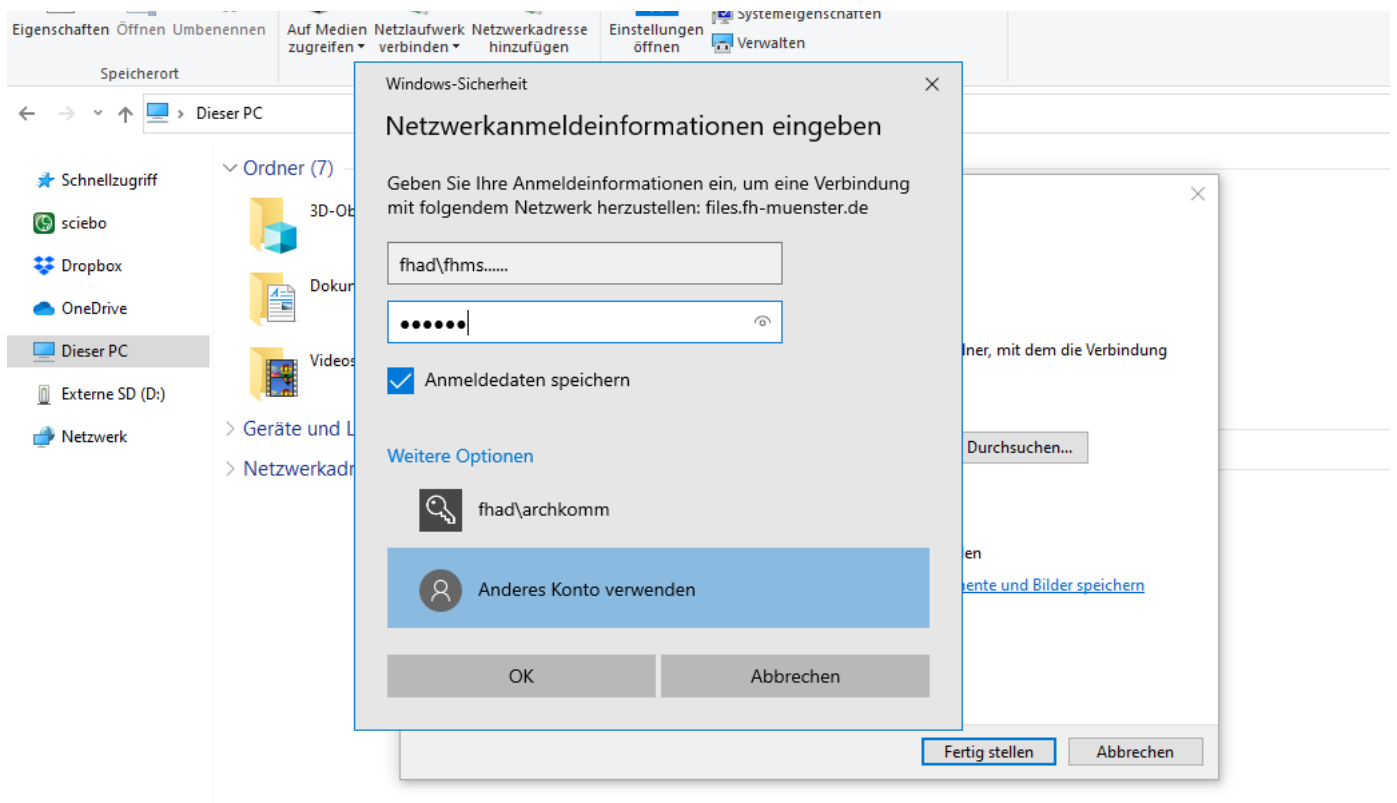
Eigenschaften Öffnen Umbenennen
Speicherort
Auf Medien zugreifen ▾
Netzlaufwerk verbinden ▾
Netzwerkadresse hinzufügen
Einstellungen öffnen
Systemeigenschaften
Verwalten

Dieser PC

Schnellzugriff
sciebo
Dropbox
OneDrive
Dieser PC
Externe SD (D:)
Netzwerk

Ordner (7)
3D-Ob
Dokur
Videos
Geräte und L
Netzwerkadr

Windows-Sicherheit

Netzwerkanmeldeinformationen eingeben

Geben Sie Ihre Anmeldeinformationen ein, um eine Verbindung mit folgendem Netzwerk herzustellen: files.fh-muenster.de

fhad\fhms......

••••••

Anmeldedaten speichern

Weitere Optionen

fhad\archkomm

Anderes Konto verwenden

OK
Abbrechen

lner, mit dem die Verbindung
Durchsuchen...
len
nente und Bilder speichern
Fertig stellen
Abbrechen